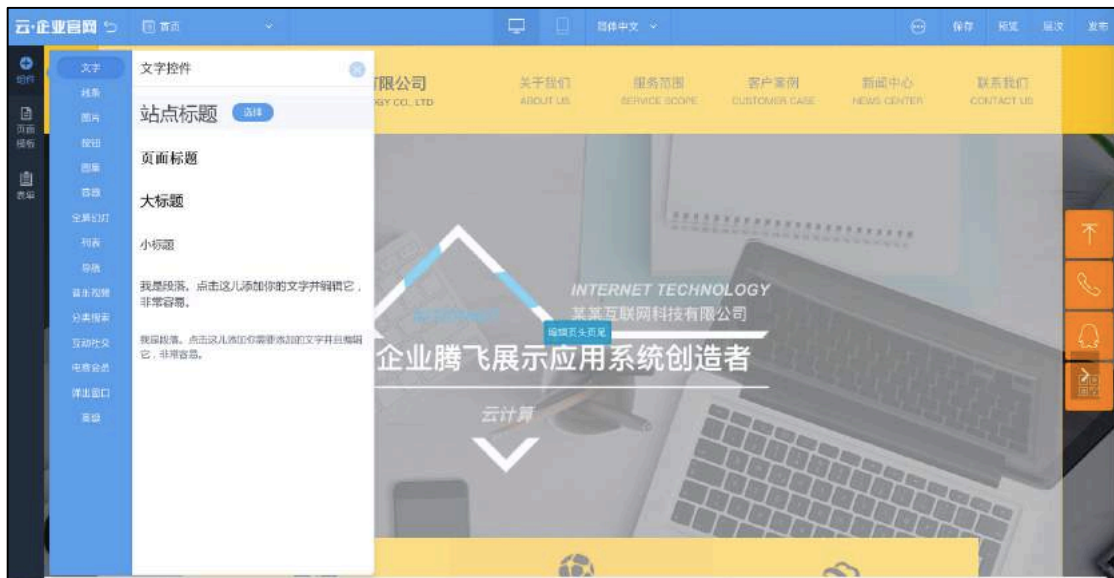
云·企业官网 首页 简体中文 保存 预览 退出 发布

组件
页面模板
表单

文字
线条
图片
按钮
图集
音频
全屏幻灯
列表
导航
音乐视频
分类搜索
互动社交
电商会员
弹出窗口
高级

文字控件

站点标题 选择

页面标题

大标题

小标题

我是段落。点击这儿添加你的文字并编辑它，非常容易。

我是段落。点击这儿添加你需要添加的文字并且编辑它，非常容易。

限公司
GY CO., LTD

关于我们
ABOUT US

服务范围
SERVICE SCOPE

客户案例
CUSTOMER CASE

新闻中心
NEWS CENTER

联系我们
CONTACT US

INTERNET TECHNOLOGY
某某互联网科技有限公司
编辑页头页尾
企业腾飞展示应用系统创造者
云计算